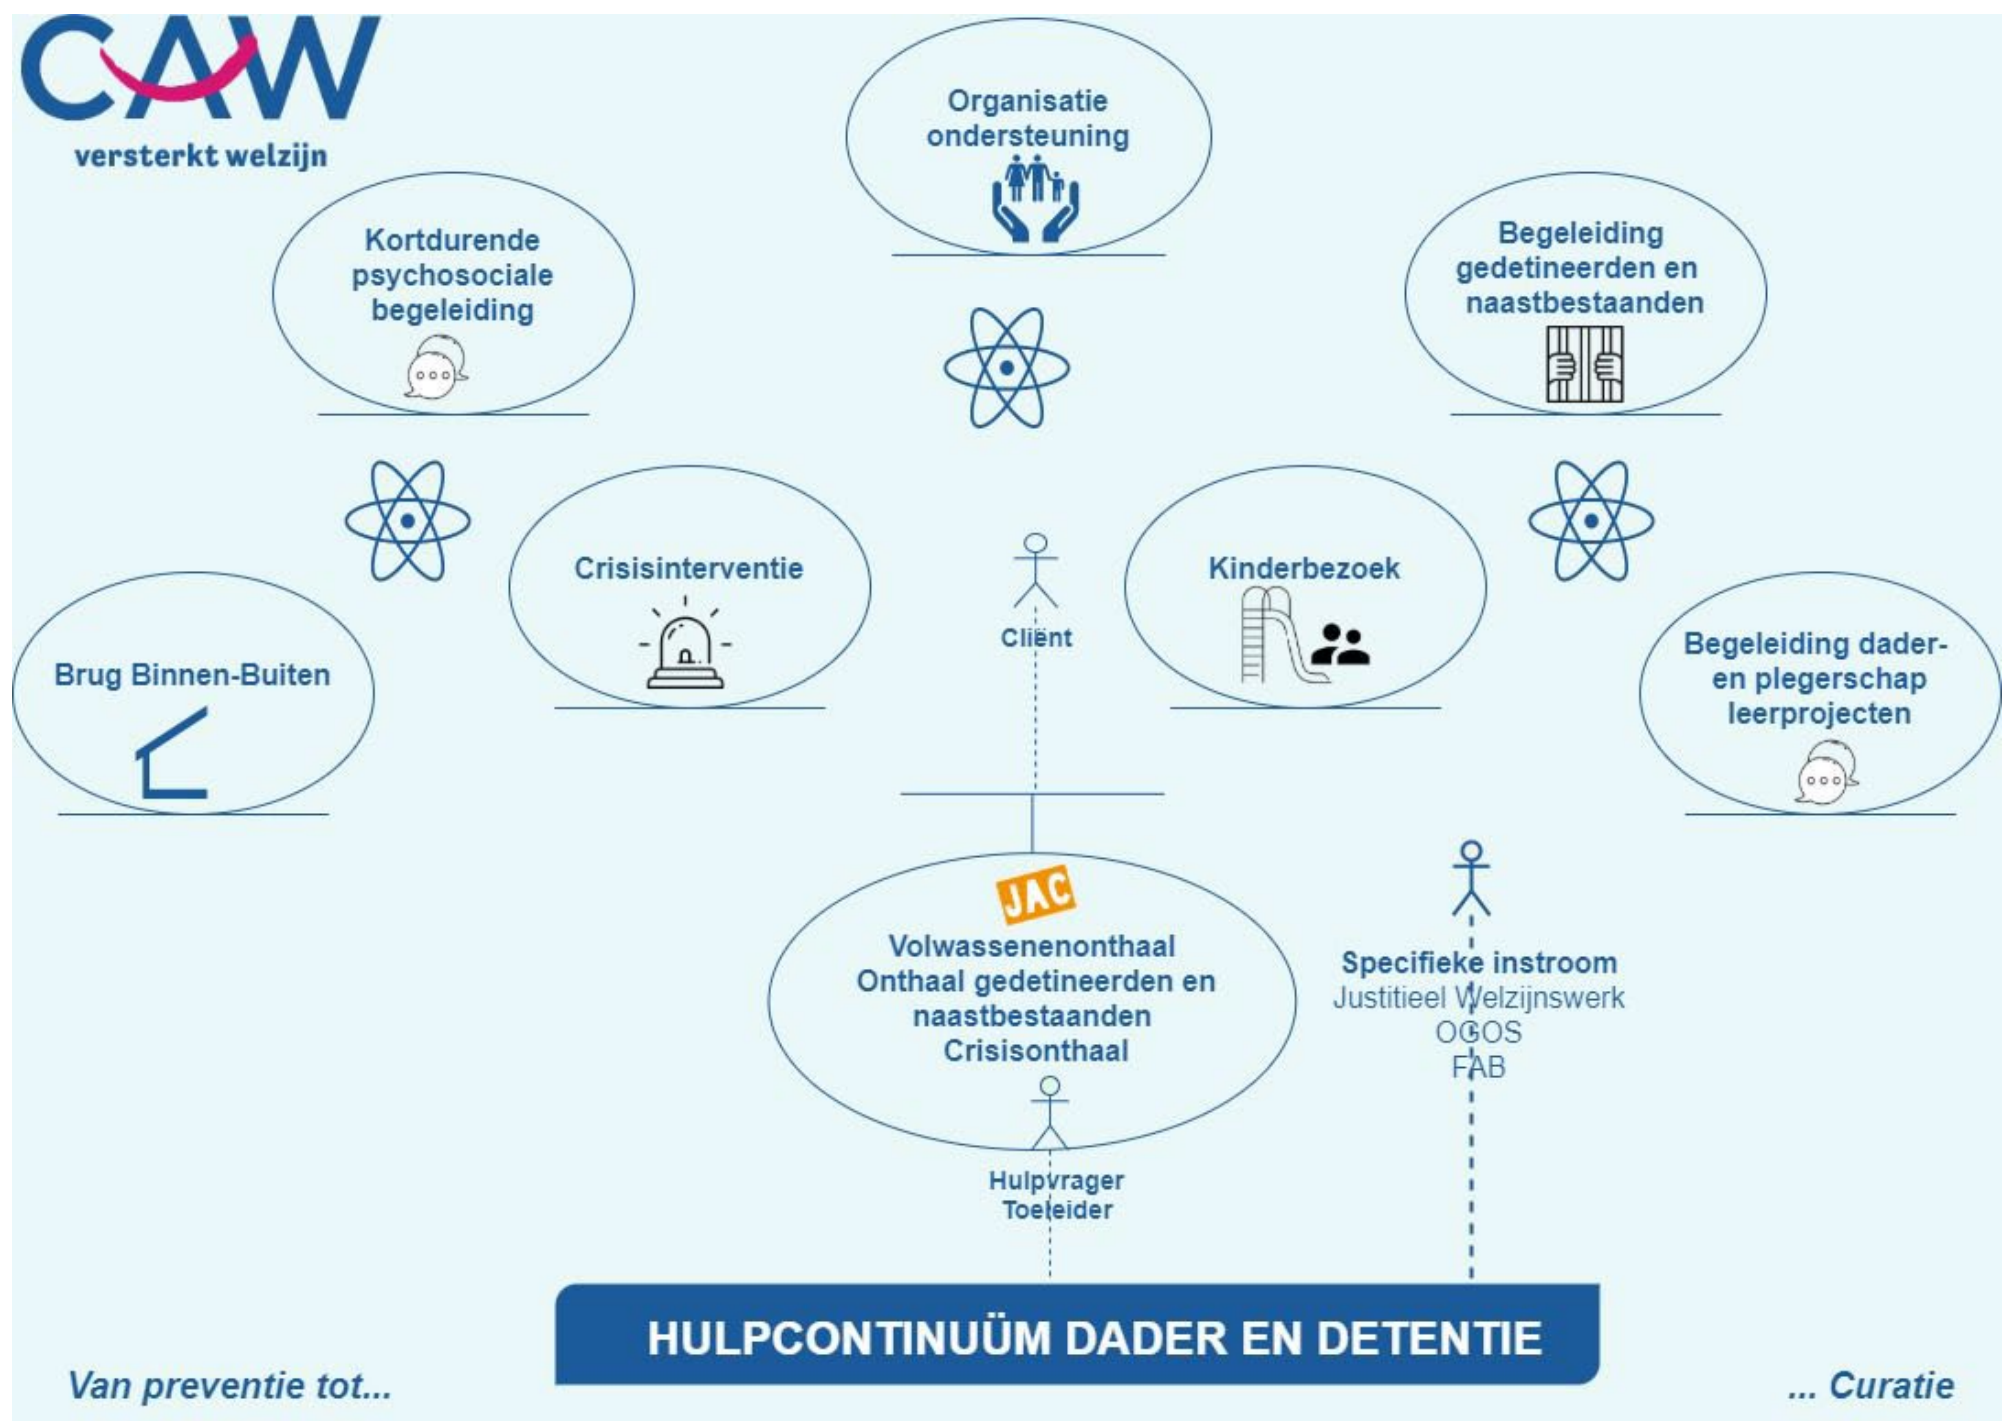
CAW
versterkt welzijn

Organisatie ondersteuning

Kortdurende psychosociale begeleiding

Begeleiding gedetineerden en naastbestaanden

Crisisinterventie

Cliënt

Kinderbezoek

Brug Binnen-Buiten

Begeleiding dader- en plegerschap leerprojecten

JAC

Volwassenenonthaal
Onthaal gedetineerden en naastbestaanden
Crisisonthaal

Specifieke instroom
Justitieel Welzijnswerk
OGOS
FAB

Hulpvrager
Toeleider

HULPCONTINUÜM DADER EN DETENTIE

Van preventie tot...

... Curatie